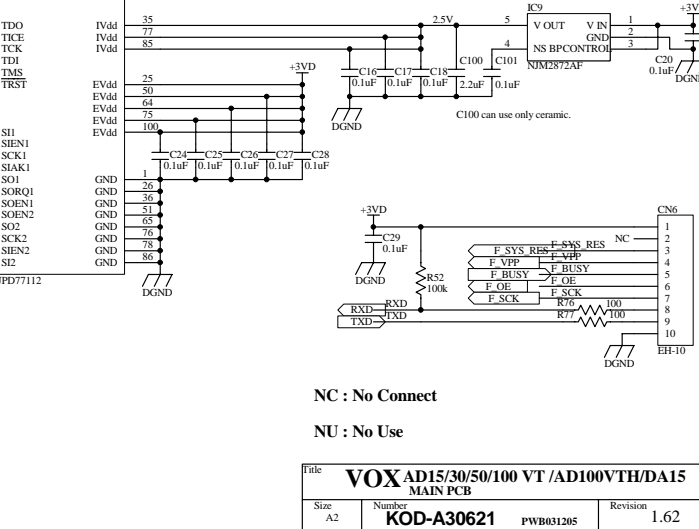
TDO
TICE
TCK
TDI
TMS
TRST

IVdd 35
IVdd 77
IVdd 85

2.5V
IC9
V OUT
V IN
NS BPCONTROL
GND
NJM2872AF
5
4
1
2
3
+3V
C20
0.1uF
DGND

C16 0.1uF
C17 0.1uF
C18 0.1uF
C100 2.2uF
C101 0.1uF
DGND
C100 can use only ceramic.

+3VD
EVdd 25
EVdd 50
EVdd 64
EVdd 75
EVdd 100

SI1
SIEN1
SCK1
SIAK1
SO1
SORQ1
SOEN1
SOEN2
SO2
SCK2
SIEN2
SI2

C24 0.1uF
C25 0.1uF
C26 0.1uF
C27 0.1uF
C28 0.1uF

GND 1
GND 26
GND 36
GND 51
GND 65
GND 76
GND 78
GND 86
PD77112
DGND

+3VD
C29
0.1uF
DGND
R52
100k
CN6
NC 1
F_SYS_RES F_SYS_RES 2
F_VPP F_VPP 3
F_BUSY F_BUSY 4
F_OE F_OE 5
F_SCK F_SCK 6
7
RXD RXD R76 100 8
TXD TXD R77 100 9
10
EH-10
DGND

NC : No Connect

NU : No Use

Title
VOX AD15/30/50/100 VT /AD100VTH/DA15
MAIN PCB
Size
A2
Number
KOD-A30621
PWB031205
Revision
1.62